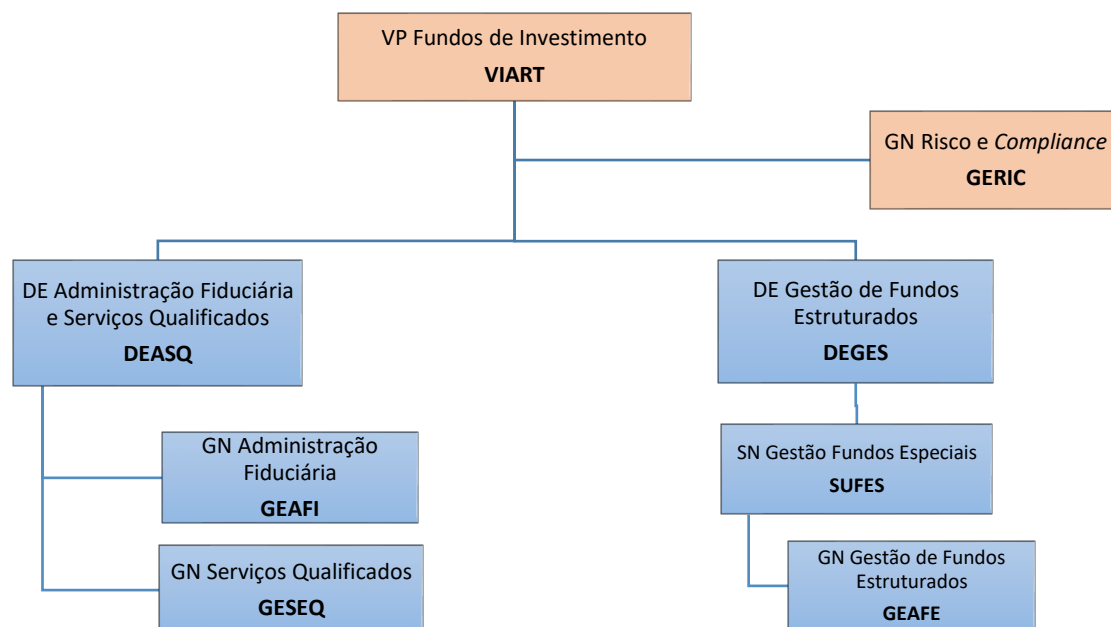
VP Fundos de Investimento
VIART

GN Risco e Compliance
GERIC

DE Administração Fiduciária e Serviços Qualificados
DEASQ

GN Administração Fiduciária
GEAFI

GN Serviços Qualificados
GESEQ

DE Gestão de Fundos Estruturados
DEGES

SN Gestão Fundos Especiais
SUFES

GN Gestão de Fundos Estruturados
GEAFE